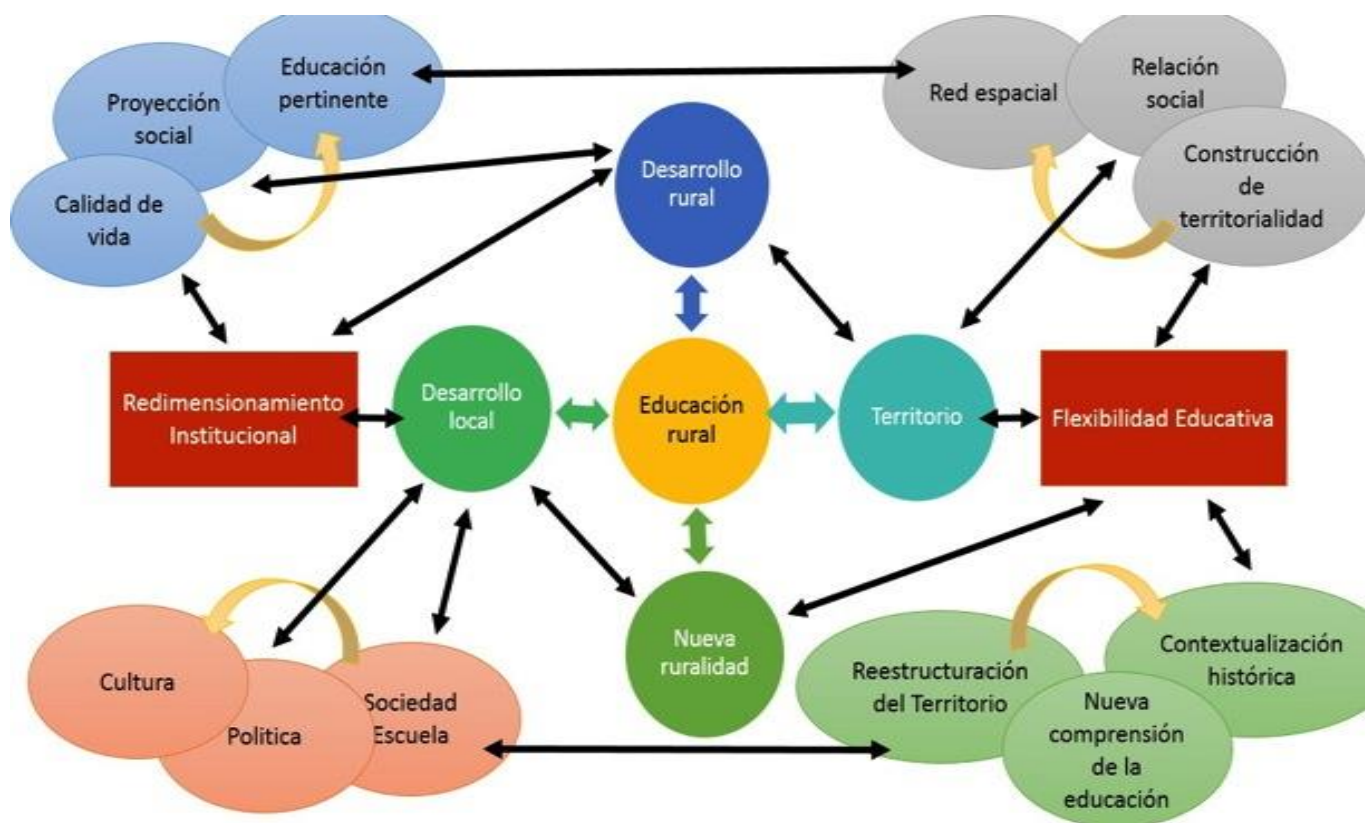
Proyección social

Educación pertinente

Calidad de vida

Red espacial

Relación social

Construcción de territorialidad

Desarrollo rural

Redimensionamiento Institucional

Desarrollo local

Educación rural

Territorio

Flexibilidad Educativa

Nueva ruralidad

Cultura

Politica

Sociedad Escuela

Reestructuración del Territorio

Contextualización histórica

Nueva comprensión de la educación